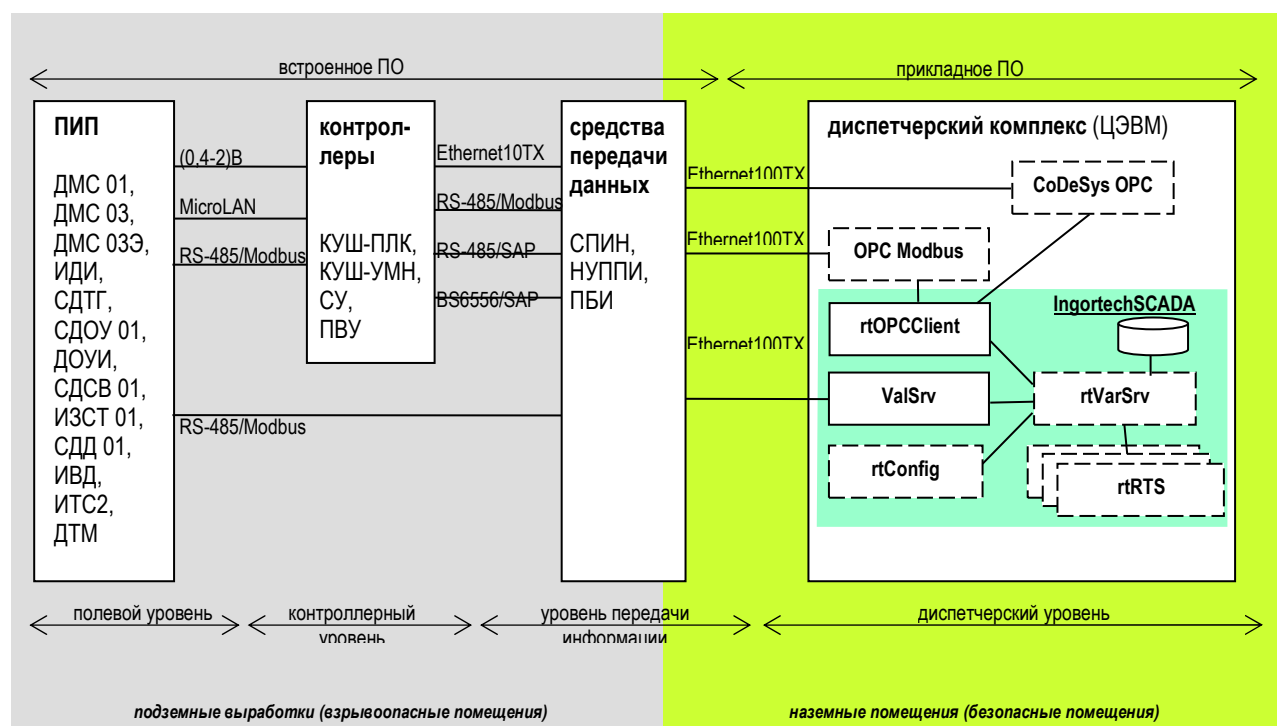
встроенное ПО

прикладное ПО

ПИП

ДМС 01, ДМС 03, ДМС 03Э, ИДИ, СДТГ, СДОУ 01, ДОУИ, СДСВ 01, ИЗСТ 01, СДД 01, ИВД, ИТС2, ДТМ

(0,4-2)В

MicroLAN

RS-485/Modbus

RS-485/Modbus

контроллеры

КУШ-ПЛК, КУШ-УМН, СУ, ПВУ

Ethernet10TX

RS-485/Modbus

RS-485/SAP

BS6556/SAP

средства передачи данных

СПИН, НУППИ, ПБИ

Ethernet100TX

Ethernet100TX

Ethernet100TX

диспетчерский комплекс (ЦЭВМ)

CoDeSys OPC

OPC Modbus

IngortechSCADA

rtOPCClient

ValSrv

rtVarSrv

rtConfig

rtRTS

полевой уровень

контроллерный уровень

уровень передачи информации

диспетчерский уровень

подземные выработки (взрывоопасные помещения)

наземные помещения (безопасные помещения)